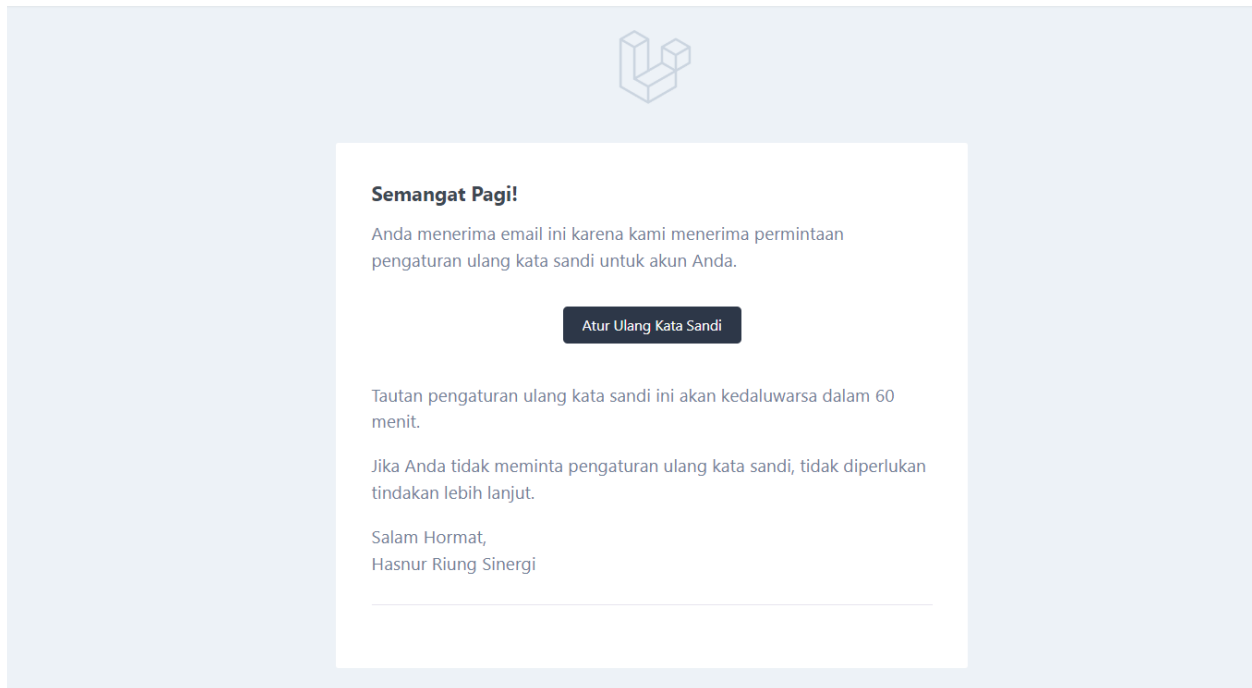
Semangat Pagi!

Anda menerima email ini karena kami menerima permintaan pengaturan ulang kata sandi untuk akun Anda.

Atur Ulang Kata Sandi

Tautan pengaturan ulang kata sandi ini akan kedaluwarsa dalam 60 menit.

Jika Anda tidak meminta pengaturan ulang kata sandi, tidak diperlukan tindakan lebih lanjut.

Salam Hormat,
Hasnur Riung Sinergi